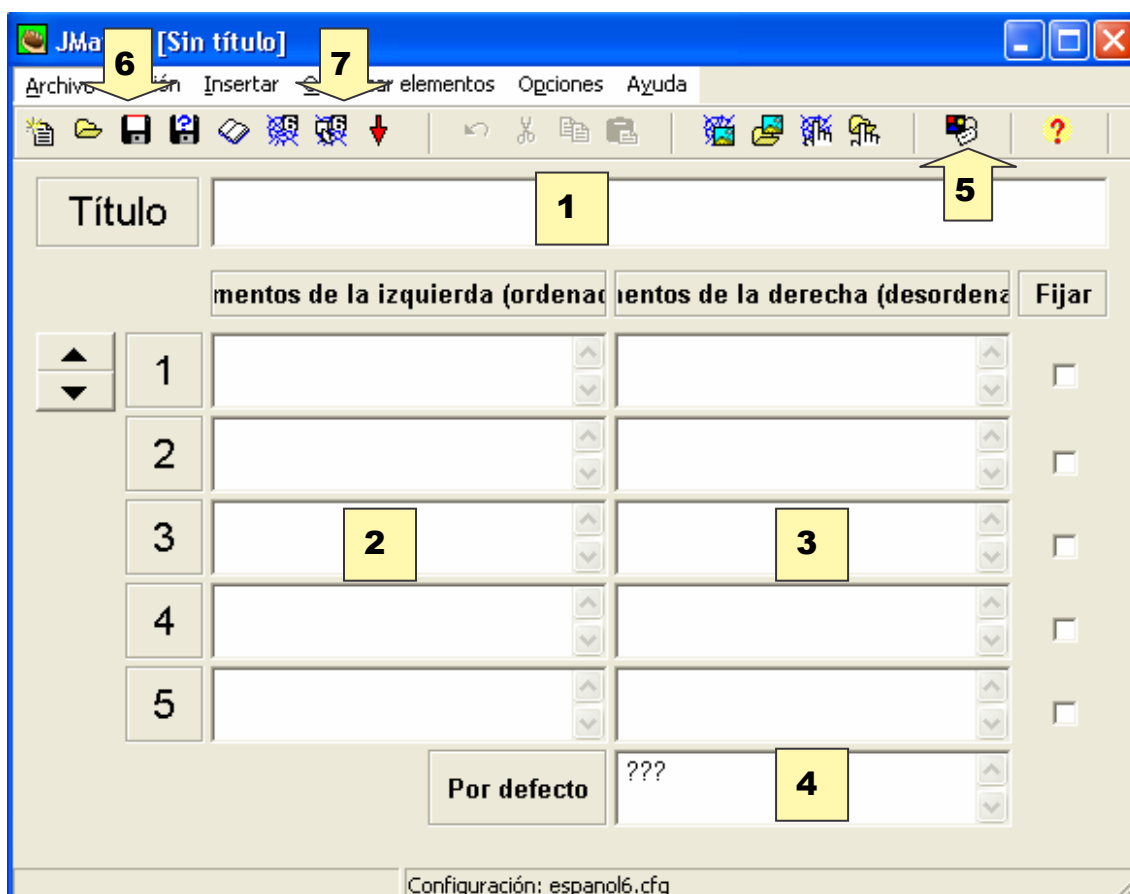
JMa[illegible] [Sin título]

6 7

Archivo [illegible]ión Insertar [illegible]ar elementos Opciones Ayuda

Título 1

5

mentos de la izquierda (ordena mentos de la derecha (desordena Fijar

1

2

3

4

5

2 3

Por defecto ??? 4

Configuración: espanol6.cfg